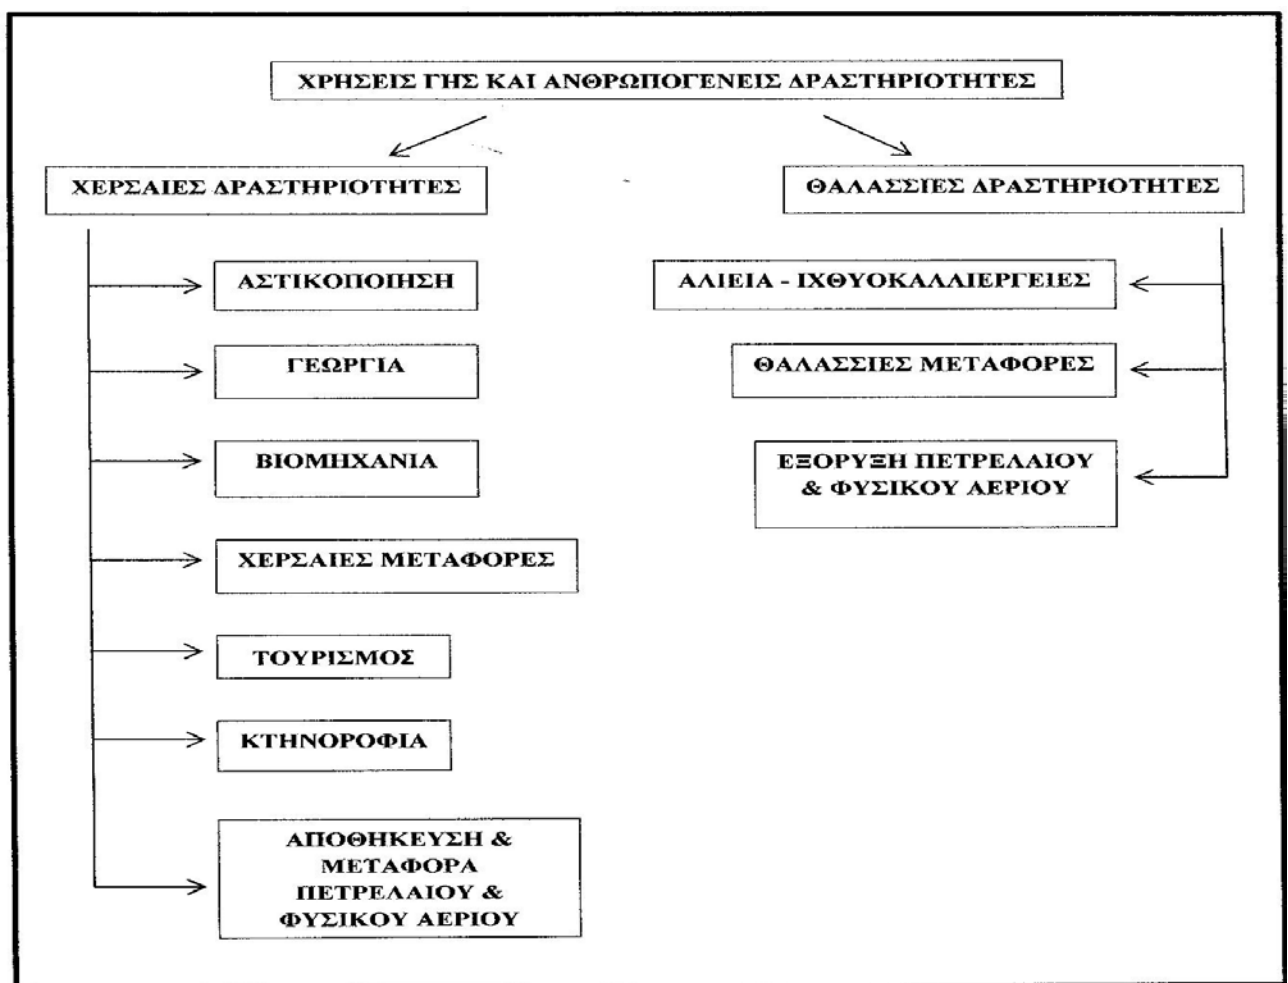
ΧΡΗΣΕΙΣ ΓΗΣ ΚΑΙ ΑΝΘΡΩΠΟΓΕΝΕΙΣ ΔΡΑΣΤΗΡΙΟΤΗΤΕΣ

ΧΕΡΣΑΙΕΣ ΔΡΑΣΤΗΡΙΟΤΗΤΕΣ

ΑΣΤΙΚΟΠΟΙΗΣΗ

ΓΕΩΡΓΙΑ

ΒΙΟΜΗΧΑΝΙΑ

ΧΕΡΣΑΙΕΣ ΜΕΤΑΦΟΡΕΣ

ΤΟΥΡΙΣΜΟΣ

ΚΤΗΝΟΡΟΦΙΑ

ΑΠΟΘΗΚΕΥΣΗ & ΜΕΤΑΦΟΡΑ ΠΕΤΡΕΛΑΙΟΥ & ΦΥΣΙΚΟΥ ΑΕΡΙΟΥ

ΘΑΛΑΣΣΙΕΣ ΔΡΑΣΤΗΡΙΟΤΗΤΕΣ

ΑΛΙΕΙΑ - ΙΧΘΥΟΚΑΛΛΙΕΡΓΕΙΕΣ

ΘΑΛΑΣΣΙΕΣ ΜΕΤΑΦΟΡΕΣ

ΕΞΟΡΥΞΗ ΠΕΤΡΕΛΑΙΟΥ & ΦΥΣΙΚΟΥ ΑΕΡΙΟΥ